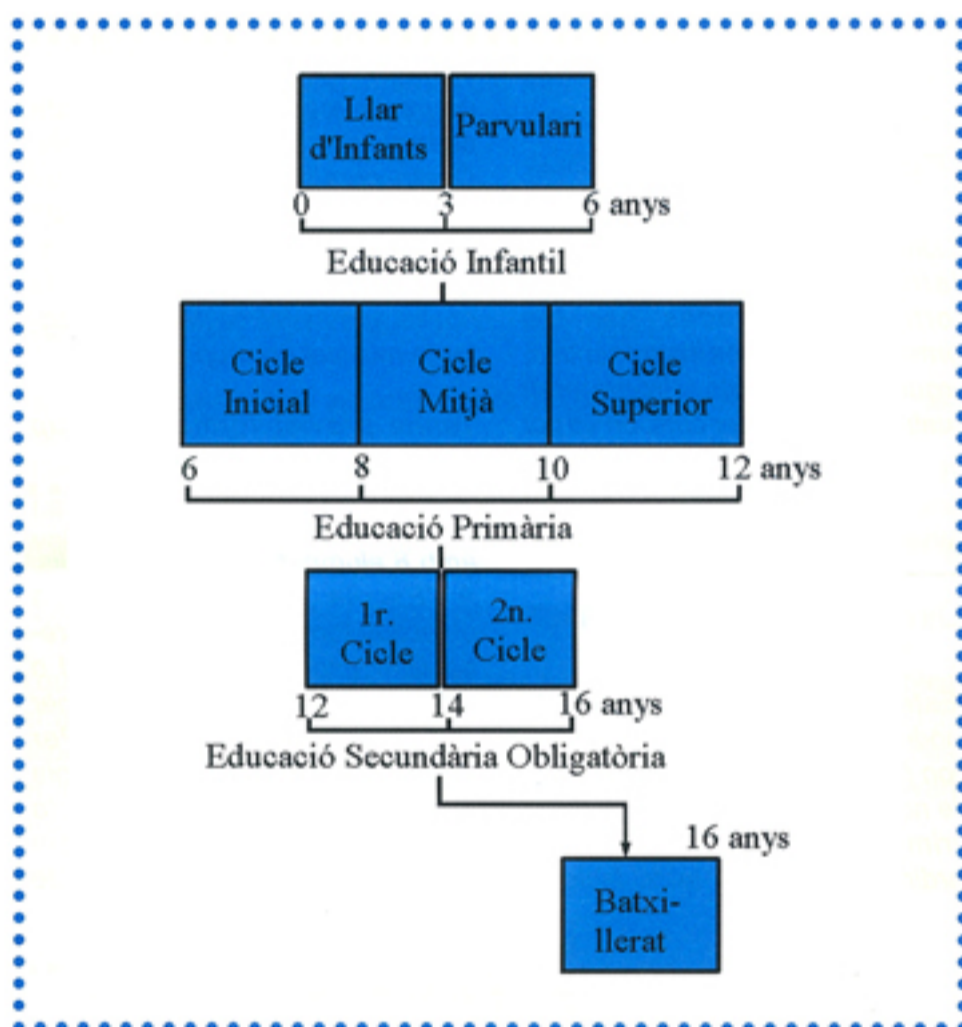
Llar d'Infants

Parvulari

0 3 6 anys

Educació Infantil

Cicle Inicial

Cicle Mitjà

Cicle Superior

6 8 10 12 anys

Educació Primària

1r. Cicle

2n. Cicle

12 14 16 anys

Educació Secundària Obligatòria

16 anys

Batxillerat